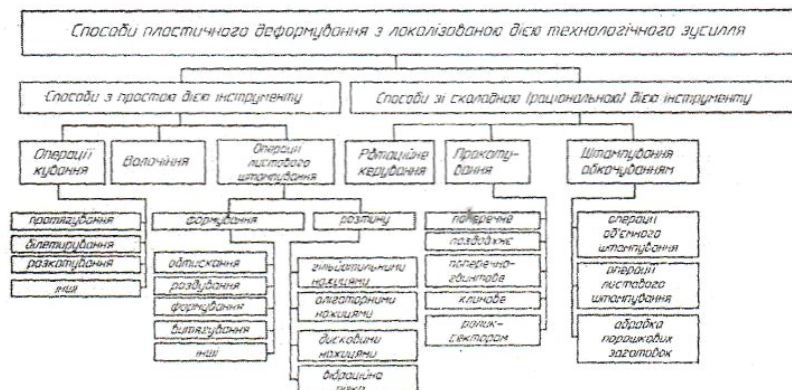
Способи пластичного деформування з локалізованою дією технологічного зусилля

Способи з простою дією інструменту

Способи зі складною (раціональною) дією інструменту

Операції кування

Волочіння

Операції листового штампування

Ротаційне кування

Прокатування

Штампування обкочуванням

протягування

білетирування

розкатування

інші

формування

розтину

поперечне

поздовжнє

поперечно-гвинтове

клинове

ролик-сектором

операції об'ємного штампування

операції листового штампування

обробка порошкових заготовок

обтискання

роздування

формування

витягування

інші

гільйотинними ножицями

вібраторними ножицями

дисковими ножицями

вібраційна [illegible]